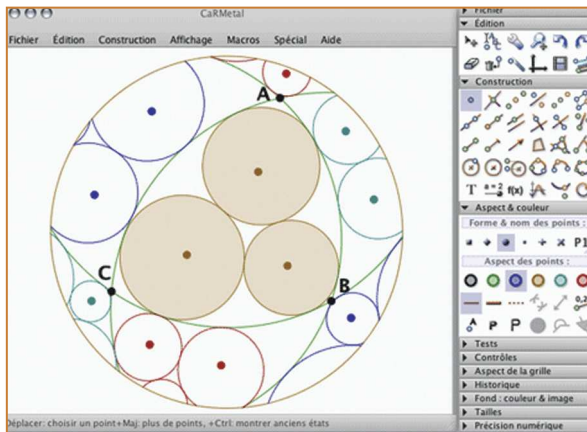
CaRMetal

Fichier Édition Construction Affichage Macros Spécial Aide

A
B
C

Déplacer: choisir un point+Maj: plus de points, +Ctrl: montrer anciens états

Fichier
Édition
Construction
T
f(x)
Aspect & couleur
Forme & nom des points :
P1
Aspect des points :
A
P
P
Tests
Contrôles
Aspect de la grille
Historique
Fond : couleur & image
Tailles
Précision numérique